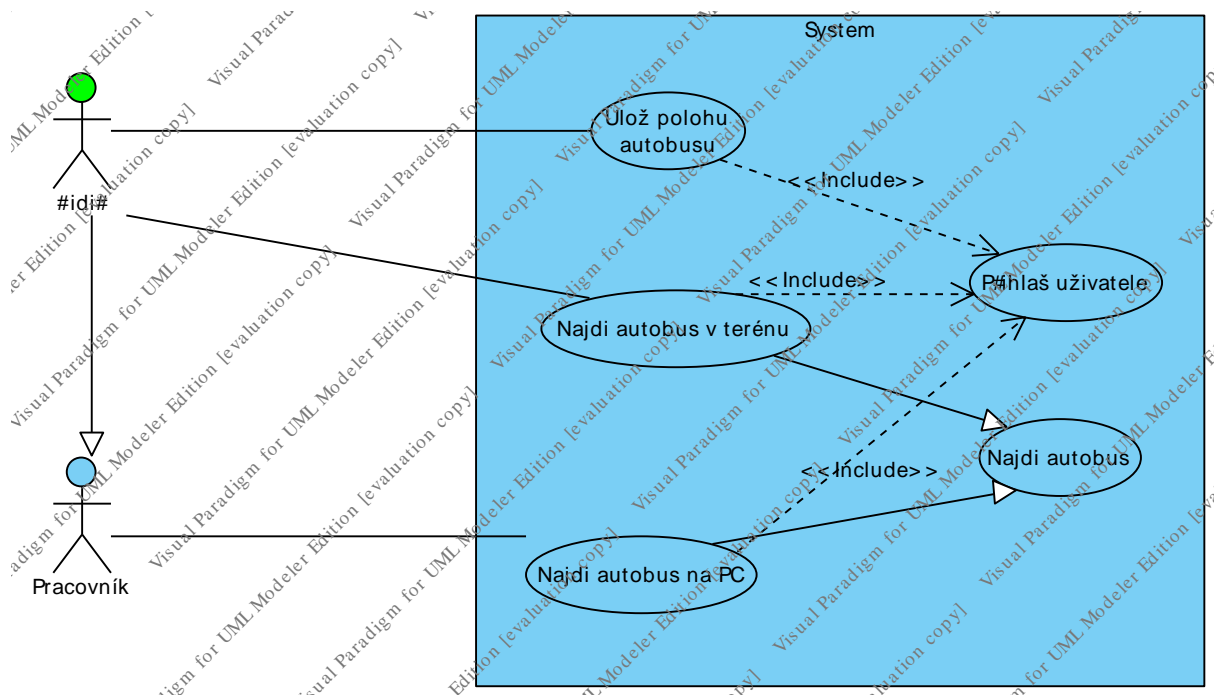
System

#idi#

Pracovník

Ulož polohu autobusu

<<Include>>

P#ihlaš uživatele

<<Include>>

Najdi autobus v terénu

Najdi autobus

<<Include>>

Najdi autobus na PC

Visual Paradigm for UML Modeler Edition [evaluation copy]